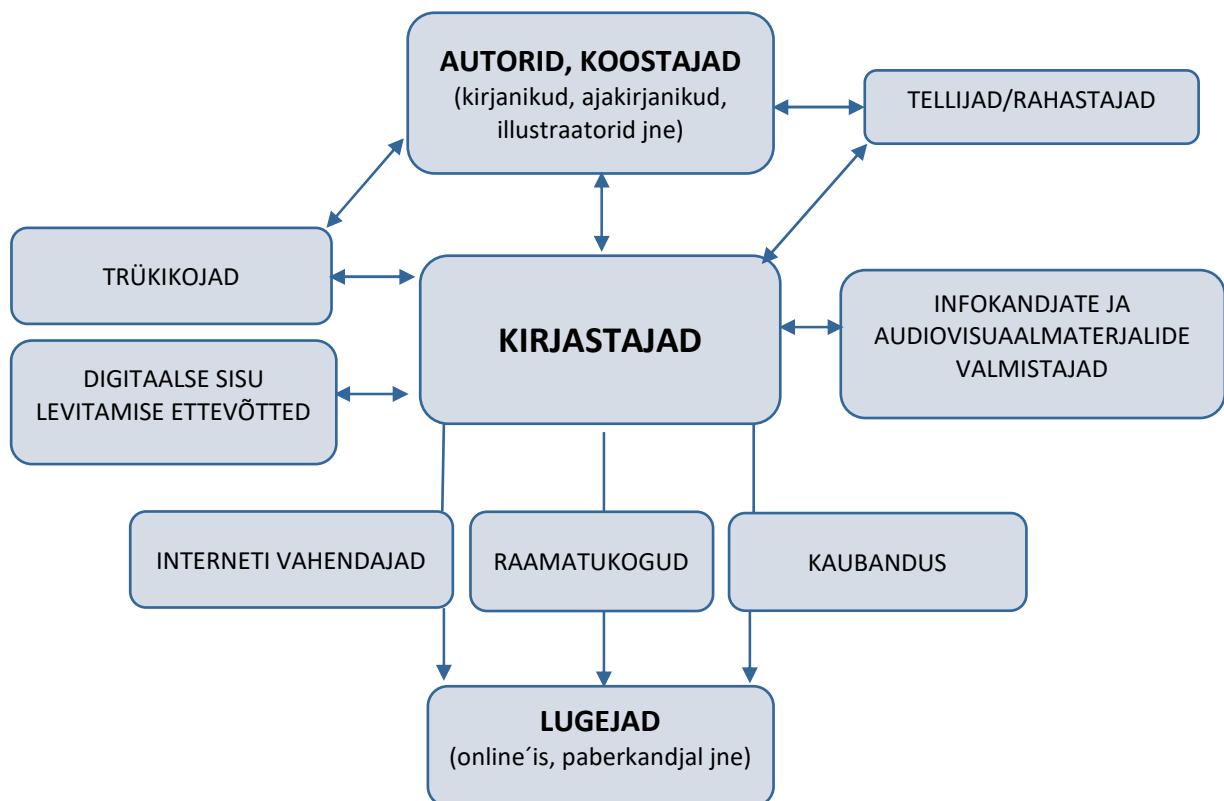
AUTORID, KOOSTAJAD
(kirjanikud, ajakirjanikud, illustraatorid jne)

TELLIJAD/RAHASTAJAD

TRÜKIKOJAD

KIRJASTAJAD

INFOKANDJATE JA AUDIOVISUAALMATERJALIDE VALMISTAJAD

DIGITAALSE SISU LEVITAMISE ETTEVÕTTED

INTERNETI VAHENDAJAD

RAAMATUKOGUD

KAUBANDUS

LUGEJAD
(online´is, paberkandjal jne)